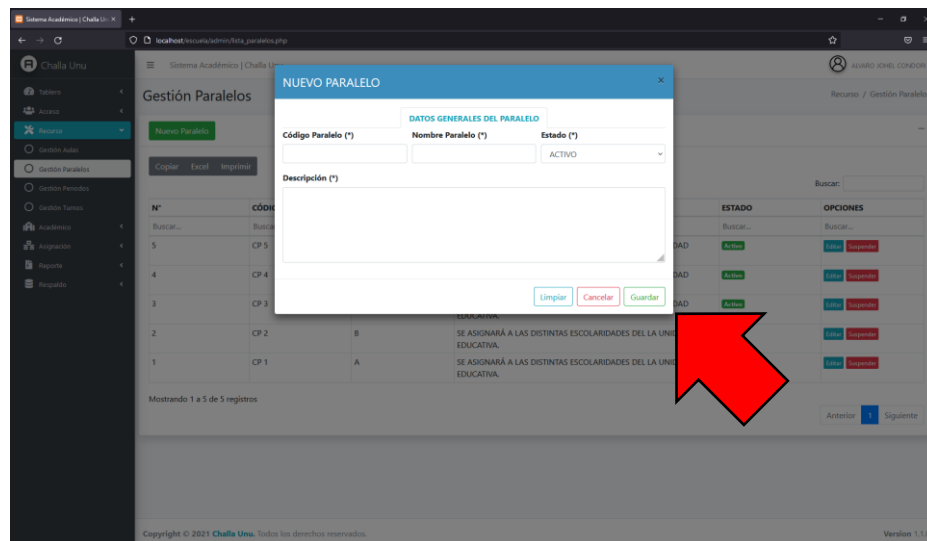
Sistema Académico | Challa Un ×
+
localhost/escuela/admin/lista_paralelos.php
Challa Unu
Sistema Académico | Challa Unu
ALVARO JOHEL CONDOR
Tablero
Acceso
Recurso
Gestión Aulas
Gestión Paralelos
Gestión Periodos
Gestión Turnos
Académico
Asignación
Reporte
Respaldo
Gestión Paralelos
Recurso / Gestión Paralelos
Nuevo Paralelo
Copiar Excel Imprimir
Buscar:

| N° | CÓDI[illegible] | | | ESTADO | OPCIONES |
|---|---|---|---|---|---|
| Buscar... | Busca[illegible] | | | Buscar... | Buscar... |
| 5 | CP 5 | | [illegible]DAD | Activo | Editar Suspender |
| 4 | CP 4 | | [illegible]DAD | Activo | Editar Suspender |
| 3 | CP 3 | | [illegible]DAD EDUCATIVA. | Activo | Editar Suspender |
| 2 | CP 2 | B | SE ASIGNARÁ A LAS DISTINTAS ESCOLARIDADES DEL LA UNI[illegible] EDUCATIVA. | | Editar Suspender |
| 1 | CP 1 | A | SE ASIGNARÁ A LAS DISTINTAS ESCOLARIDADES DEL LA UNI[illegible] EDUCATIVA. | | Editar Suspender |

Mostrando 1 a 5 de 5 registros
Anterior 1 Siguiente

NUEVO PARALELO
×
DATOS GENERALES DEL PARALELO
Código Paralelo (*)
Nombre Paralelo (*)
Estado (*)
ACTIVO
Descripción (*)
Limpiar
Cancelar
Guardar

Copyright © 2021 Challa Unu. Todos los derechos reservados.
Version 1.1